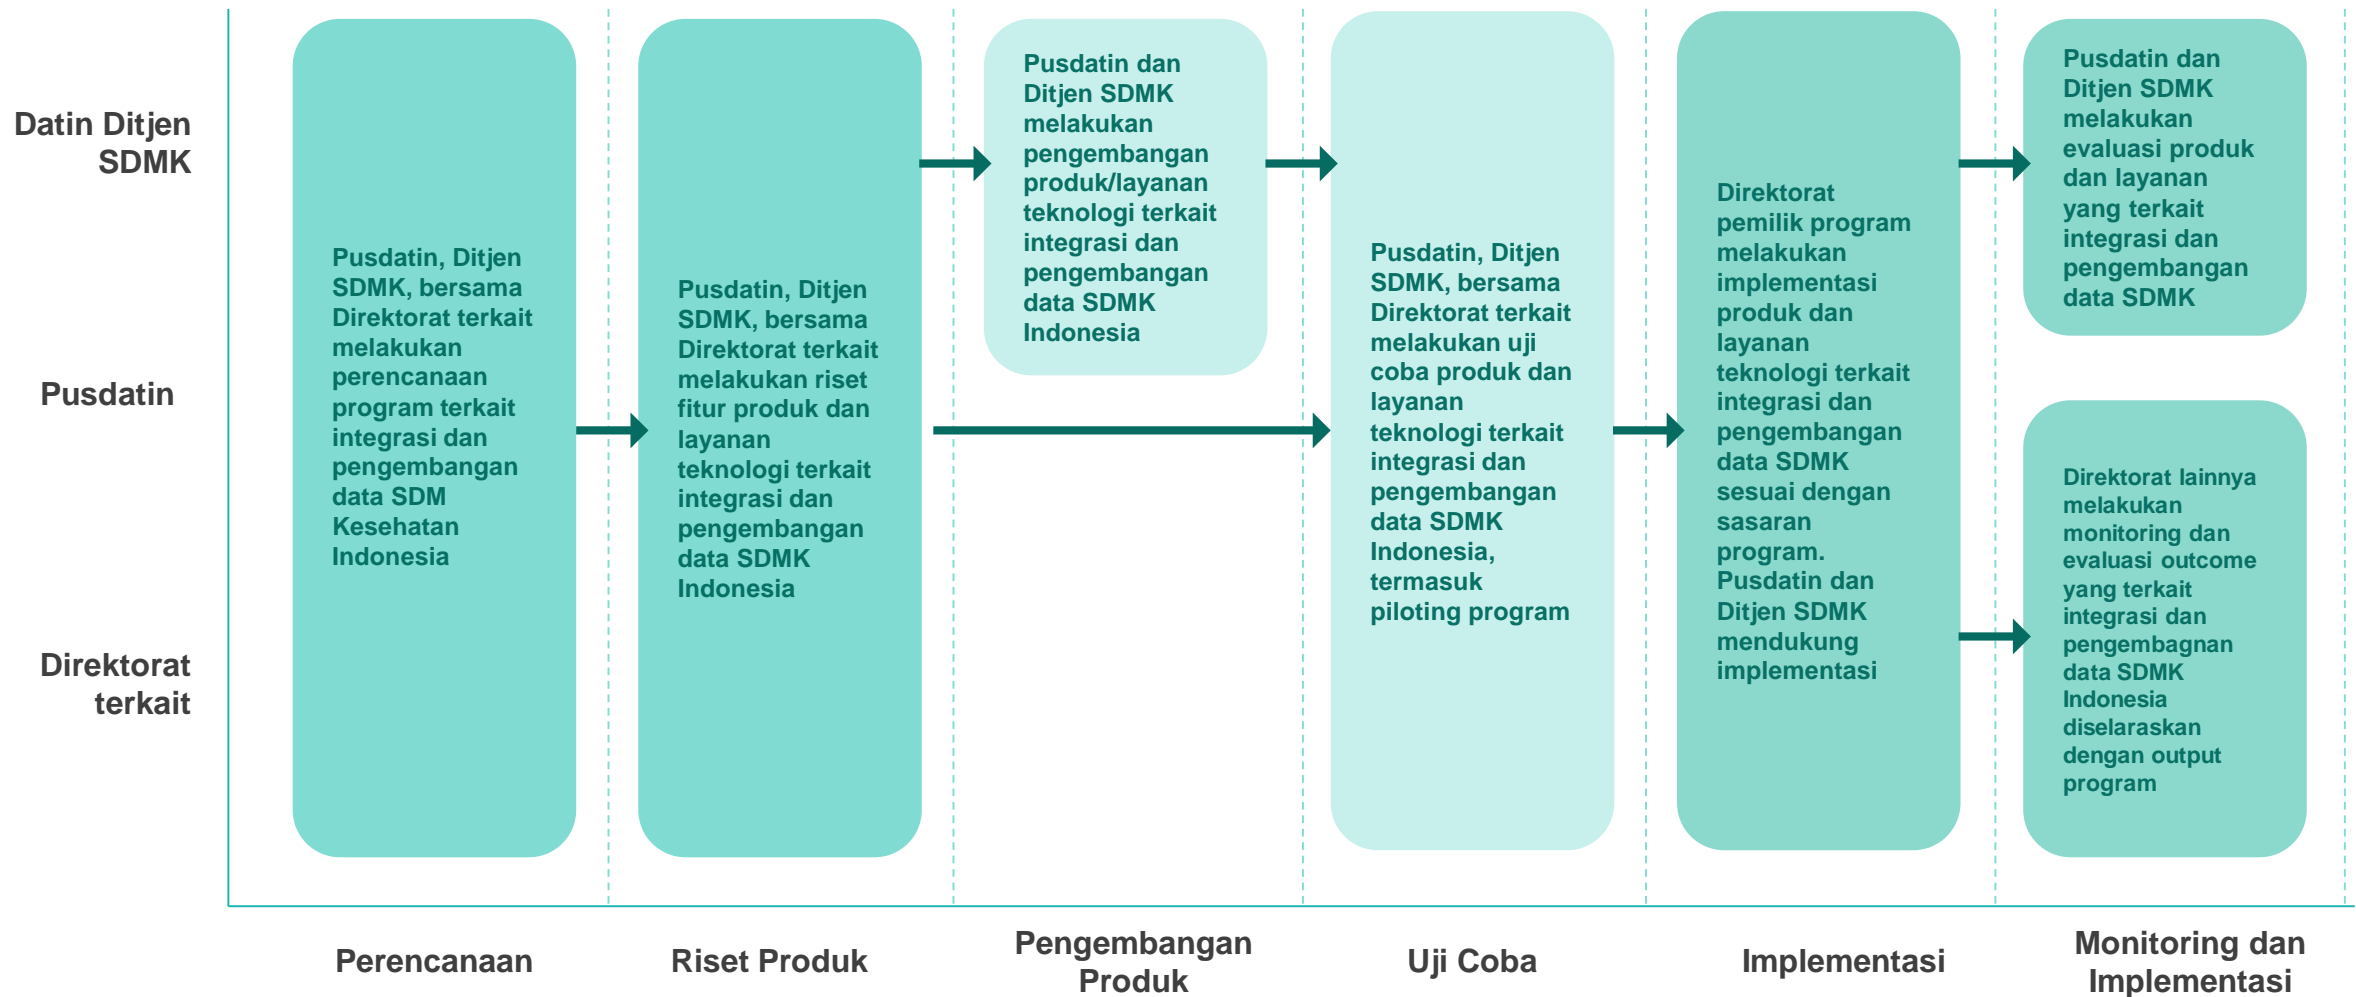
Datin Ditjen SDMK

Pusdatin

Direktorat terkait

Pusdatin, Ditjen SDMK, bersama Direktorat terkait melakukan perencanaan program terkait integrasi dan pengembangan data SDM Kesehatan Indonesia

Pusdatin, Ditjen SDMK, bersama Direktorat terkait melakukan riset fitur produk dan layanan teknologi terkait integrasi dan pengembangan data SDMK Indonesia

Pusdatin dan Ditjen SDMK melakukan pengembangan produk/layanan teknologi terkait integrasi dan pengembangan data SDMK Indonesia

Pusdatin, Ditjen SDMK, bersama Direktorat terkait melakukan uji coba produk dan layanan teknologi terkait integrasi dan pengembangan data SDMK Indonesia, termasuk piloting program

Direktorat pemilik program melakukan implementasi produk dan layanan teknologi terkait integrasi dan pengembangan data SDMK sesuai dengan sasaran program. Pusdatin dan Ditjen SDMK mendukung implementasi

Pusdatin dan Ditjen SDMK melakukan evaluasi produk dan layanan yang terkait integrasi dan pengembangan data SDMK

Direktorat lainnya melakukan monitoring dan evaluasi outcome yang terkait integrasi dan pengembagnan data SDMK Indonesia diselaraskan dengan output program

Perencanaan

Riset Produk

Pengembangan Produk

Uji Coba

Implementasi

Monitoring dan Implementasi